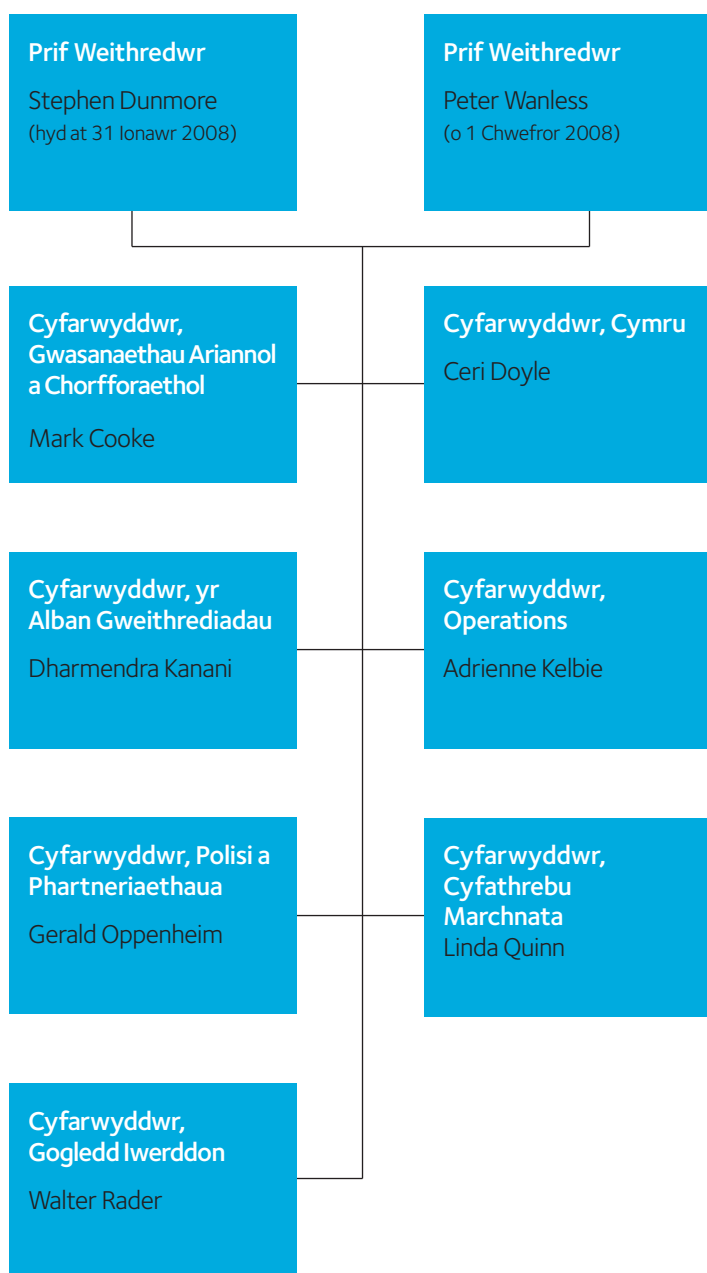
Prif Weithredwr

Stephen Dunmore
(hyd at 31 Ionawr 2008)

Prif Weithredwr

Peter Wanless
(o 1 Chwefror 2008)

Cyfarwyddwr, Gwasanaethau Ariannol a Chorfforaethol

Mark Cooke

Cyfarwyddwr, Cymru

Ceri Doyle

Cyfarwyddwr, yr Alban Gweithrediadau

Dharmendra Kanani

Cyfarwyddwr, Operations

Adrienne Kelbie

Cyfarwyddwr, Polisi a Phartneriaethaua

Gerald Oppenheim

Cyfarwyddwr, Cyfathrebu Marchnata
Linda Quinn

Cyfarwyddwr, Gogledd Iwerddon

Walter Rader